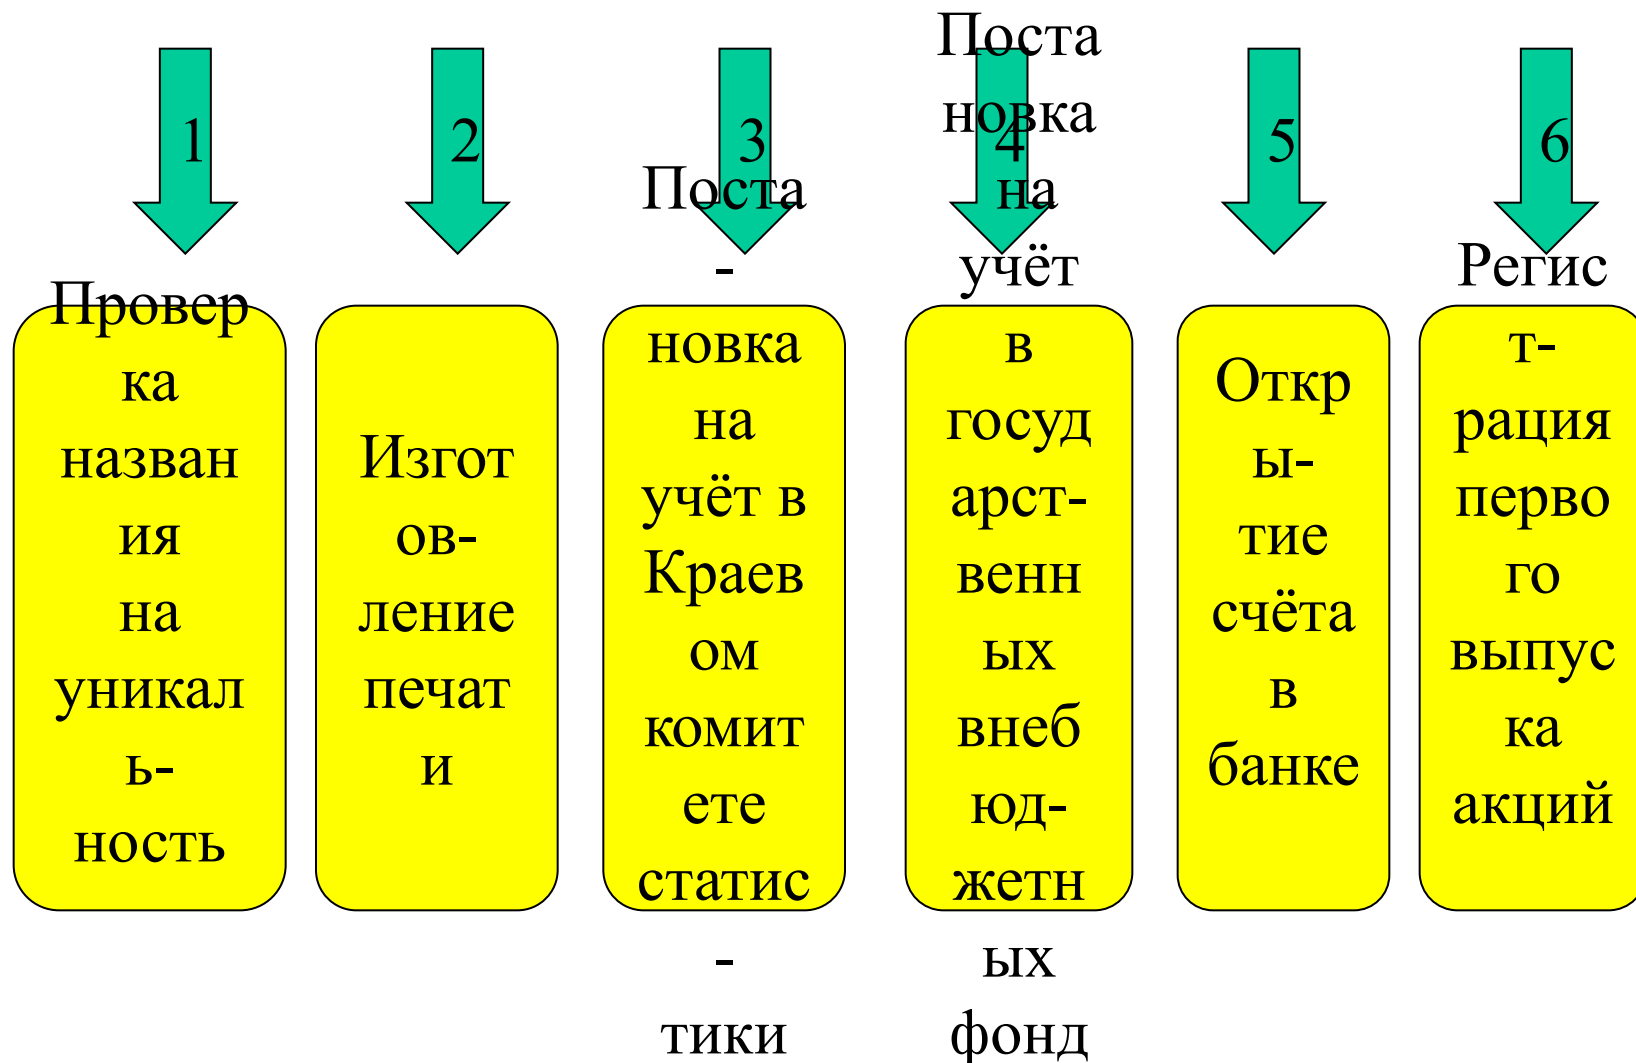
1

Провер ка назван ия на уникал ь-ность

2

Изгот ов-ление печат и

3

Поста - новка на учёт в Краев ом комит ете статис - тики

4

Поста новка на учёт в госуд арст-венн ых внеб юд-жетн ых фонд

5

Откр ы-тие счёта в банке

6

Регис т-рация перво го выпус ка акций